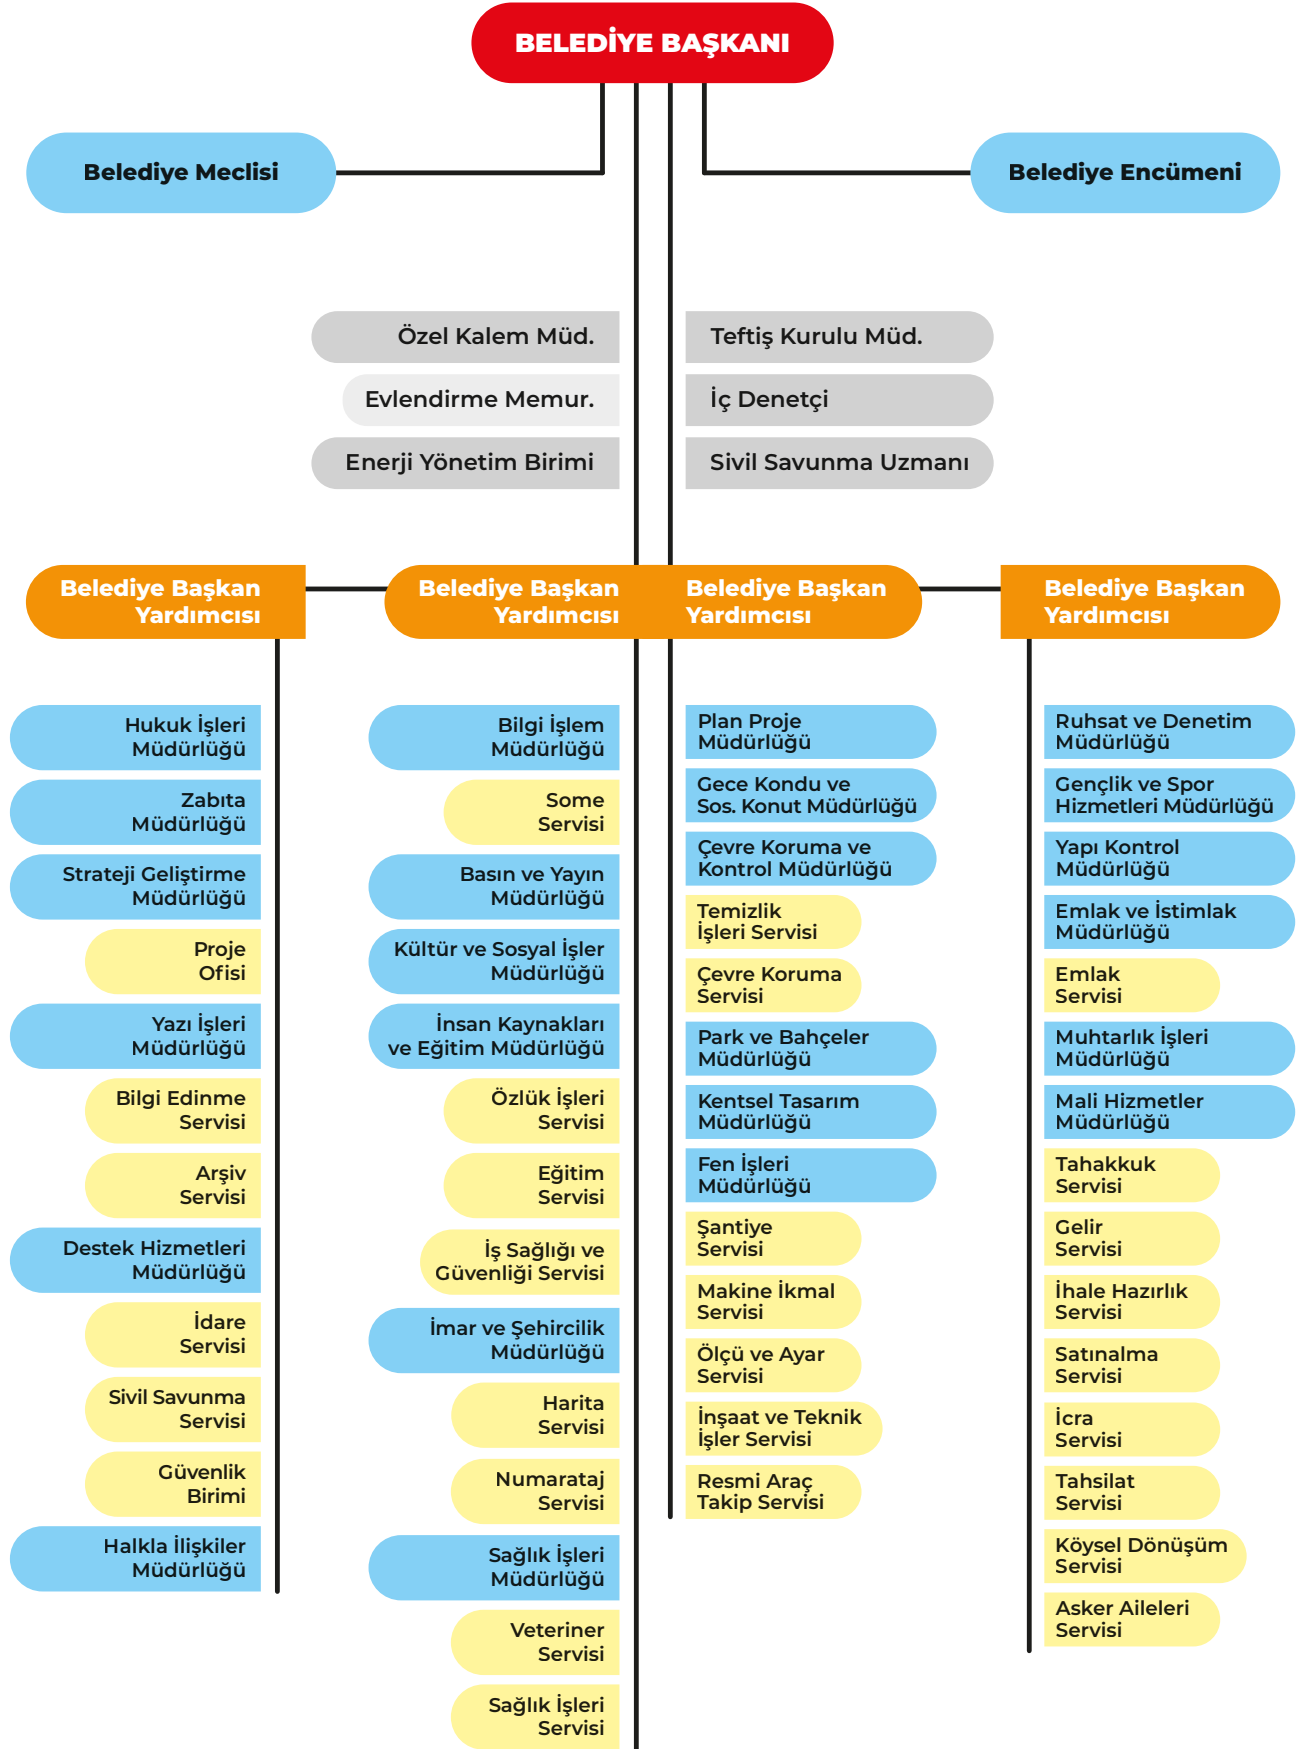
BELEDİYE BAŞKANI

Belediye Meclisi

Belediye Encümeni

Özel Kalem Müd.

Evlendirme Memur.

Enerji Yönetim Birimi

Teftiş Kurulu Müd.

İç Denetçi

Sivil Savunma Uzmanı

Belediye Başkan Yardımcısı

Hukuk İşleri Müdürlüğü

Zabıta Müdürlüğü

Strateji Geliştirme Müdürlüğü

Proje Ofisi

Yazı İşleri Müdürlüğü

Bilgi Edinme Servisi

Arşiv Servisi

Destek Hizmetleri Müdürlüğü

İdare Servisi

Sivil Savunma Servisi

Güvenlik Birimi

Halkla İlişkiler Müdürlüğü

Belediye Başkan Yardımcısı

Bilgi İşlem Müdürlüğü

Some Servisi

Basın ve Yayın Müdürlüğü

Kültür ve Sosyal İşler Müdürlüğü

İnsan Kaynakları ve Eğitim Müdürlüğü

Özlük İşleri Servisi

Eğitim Servisi

İş Sağlığı ve Güvenliği Servisi

İmar ve Şehircilik Müdürlüğü

Harita Servisi

Numarataj Servisi

Sağlık İşleri Müdürlüğü

Veteriner Servisi

Sağlık İşleri Servisi

Belediye Başkan Yardımcısı

Plan Proje Müdürlüğü

Gece Kondu ve Sos. Konut Müdürlüğü

Çevre Koruma ve Kontrol Müdürlüğü

Temizlik İşleri Servisi

Çevre Koruma Servisi

Park ve Bahçeler Müdürlüğü

Kentsel Tasarım Müdürlüğü

Fen İşleri Müdürlüğü

Şantiye Servisi

Makine İkmal Servisi

Ölçü ve Ayar Servisi

İnşaat ve Teknik İşler Servisi

Resmi Araç Takip Servisi

Belediye Başkan Yardımcısı

Ruhsat ve Denetim Müdürlüğü

Gençlik ve Spor Hizmetleri Müdürlüğü

Yapı Kontrol Müdürlüğü

Emlak ve İstimlak Müdürlüğü

Emlak Servisi

Muhtarlık İşleri Müdürlüğü

Mali Hizmetler Müdürlüğü

Tahakkuk Servisi

Gelir Servisi

İhale Hazırlık Servisi

Satınalma Servisi

İcra Servisi

Tahsilat Servisi

Köysel Dönüşüm Servisi

Asker Aileleri Servisi